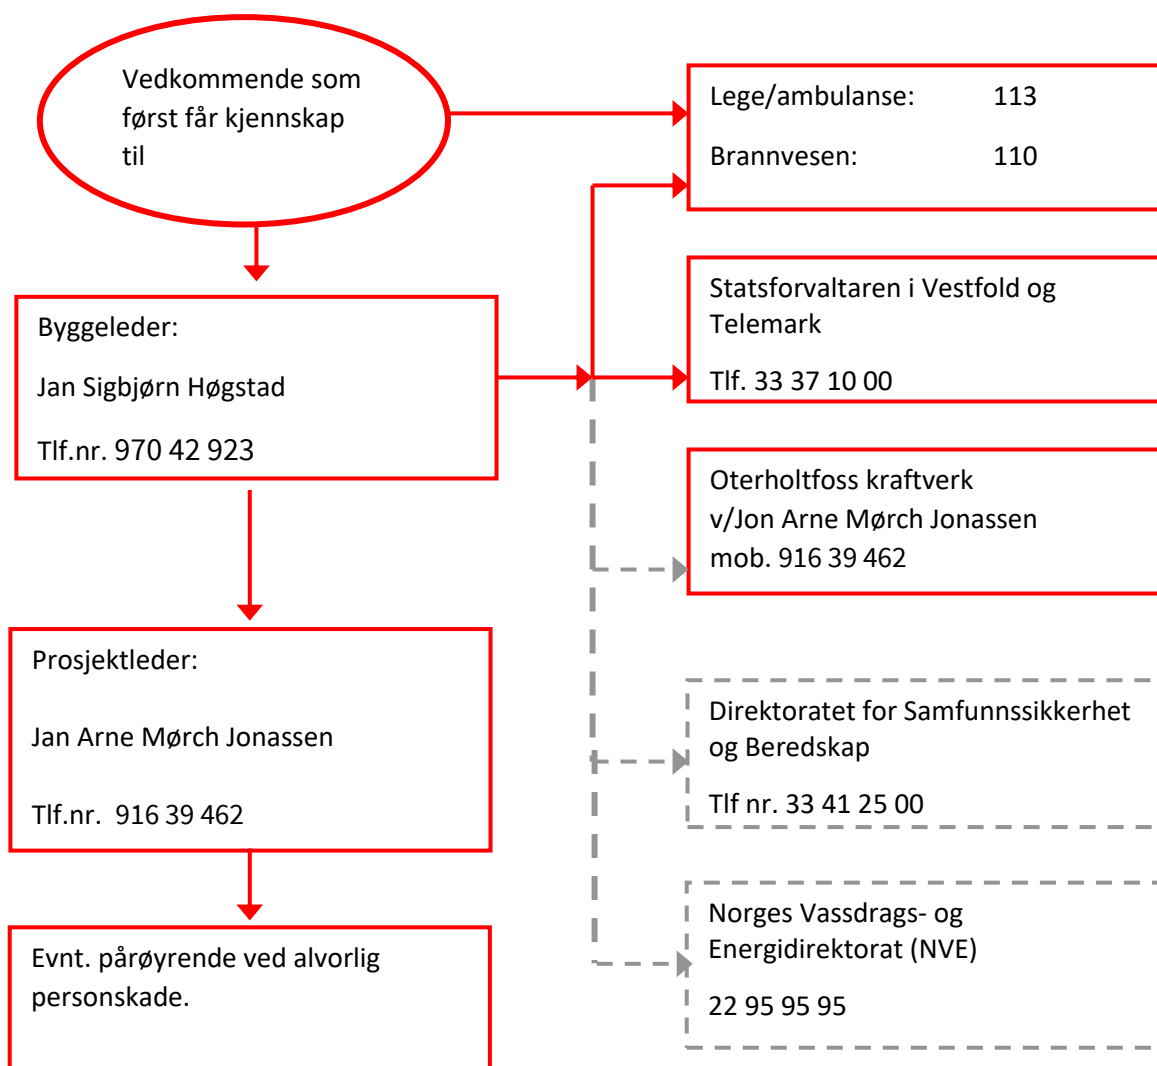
Vedkommende som først får kjennskap til

Lege/ambulanse: 113

Brannvesen: 110

Byggeleder:

Jan Sigbjørn Høgstad

Tlf.nr. 970 42 923

Statsforvaltaren i Vestfold og Telemark

Tlf. 33 37 10 00

Oterholtfoss kraftverk v/Jon Arne Mørch Jonassen mob. 916 39 462

Prosjektleder:

Jan Arne Mørch Jonassen

Tlf.nr. 916 39 462

Direktoratet for Samfunnssikkerhet og Beredskap

Tlf nr. 33 41 25 00

Evnt. pårøyrende ved alvorlig personskade.

Norges Vassdrags- og Energidirektorat (NVE)

22 95 95 95